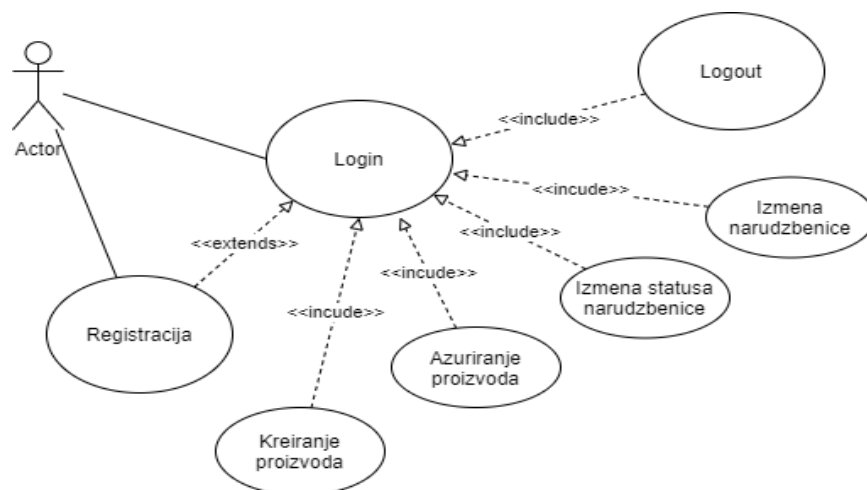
Actor

Logout

<<include>>

Login

<<incude>>

Izmena narudzbenice

<<extends>>

<<include>>

<<incude>>

Izmena statusa narudzbenice

<<incude>>

Registracija

Azuriranje proizvoda

Kreiranje proizvoda